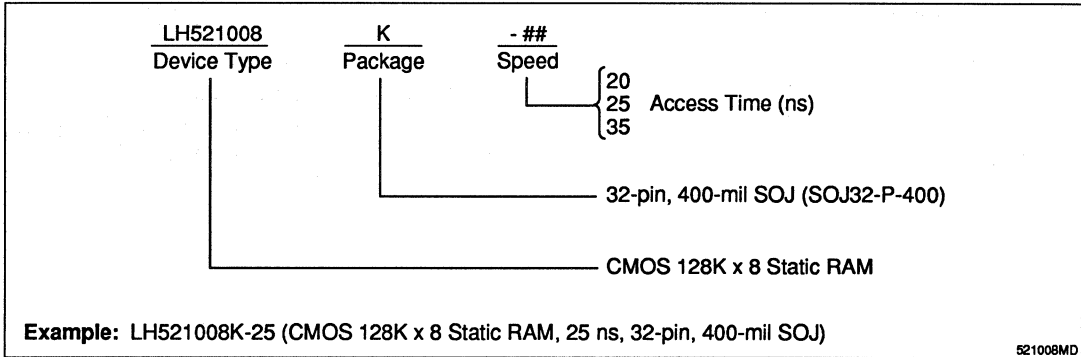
LH521008
Device Type

K
Package

- ##
Speed

20
25 Access Time (ns)
35

32-pin, 400-mil SOJ (SOJ32-P-400)

CMOS 128K x 8 Static RAM

**Example:** LH521008K-25 (CMOS 128K x 8 Static RAM, 25 ns, 32-pin, 400-mil SOJ)

521008MD